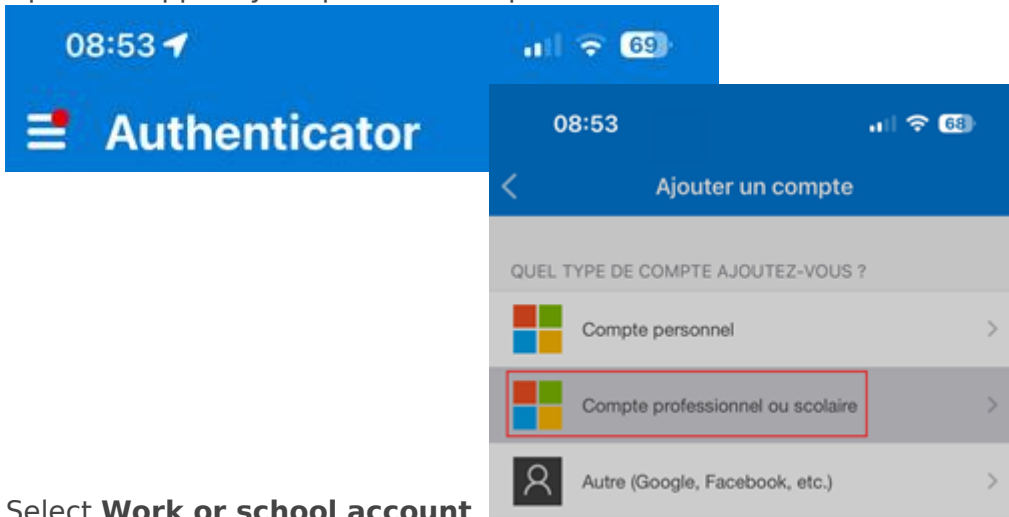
08:53

69

Authenticator

08:53

68

Ajouter un compte

QUEL TYPE DE COMPTE AJOUTEZ-VOUS ?

Compte personnel

Compte professionnel ou scolaire

Autre (Google, Facebook, etc.)

Select **Work or school account**